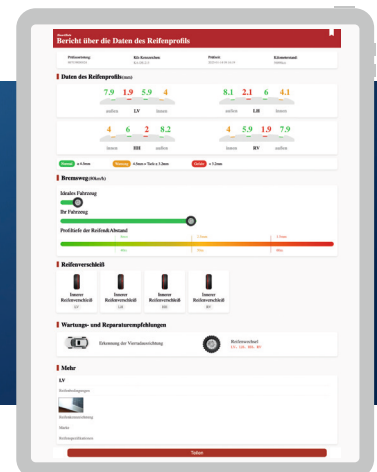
Bericht über die Daten des Reifenprofils

Prüfnummer | Kfz-Kennzeichen | Prüfzeit | Kilometerstand

Daten des Reifenprofils(mm)

7.9 1.9 5.9 4
außen LV innen

8.1 2.1 6 4.1
außen LR innen

4 6 2 8.2
innen HH außen

4 5.9 1.9 7.9
innen RV außen

Normal ≥ 4.0mm | Warnung 4.0mm > Tiefe ≥ 3.2mm | Gefahr < 3.2mm

Bremsweg(80km/h)

Ideales Fahrzeug

Ihr Fahrzeug

Profiltiefe der Reifen&Abstand

Reifenverschleiß

Innerer Reifenverschleiß LV | Innerer Reifenverschleiß LR | Innerer Reifenverschleiß HH | Innerer Reifenverschleiß RV

Wartungs- und Reparaturempfehlungen

Erkennung der Vierradausrichtung

Reifenwechsel
LV · LR · HH · RV

Mehr

LV

Teilen